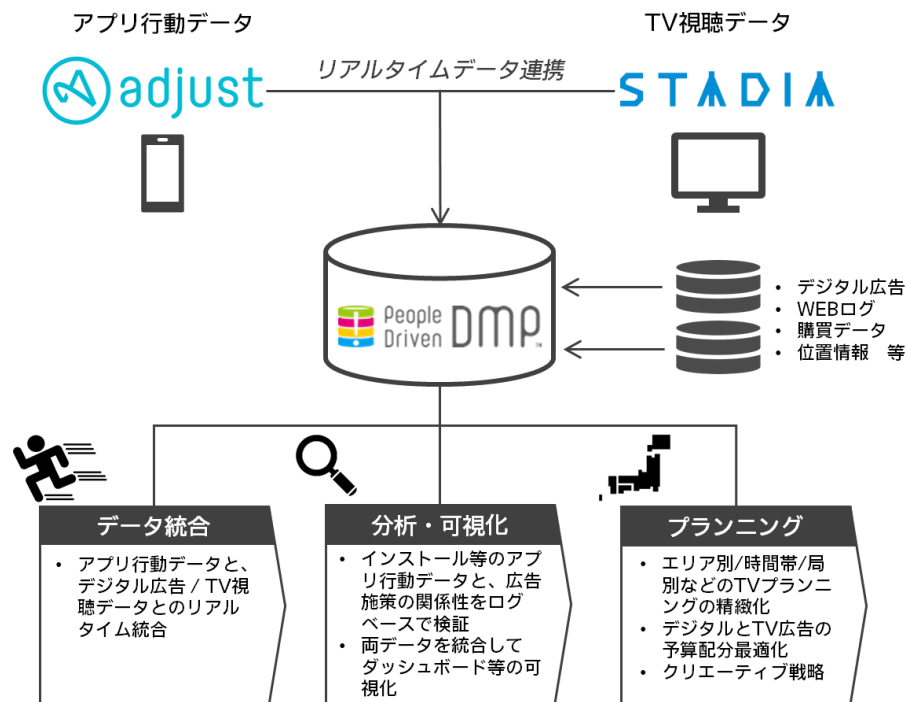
アプリ行動データ

adjust

リアルタイムデータ連携

TV視聴データ

STADIA

People Driven DMP

• デジタル広告
• WEBログ
• 購買データ
• 位置情報　等

データ統合

• アプリ行動データと、デジタル広告 / TV視聴データとのリアルタイム統合

分析・可視化

• インストール等のアプリ行動データと、広告施策の関係性をログベースで検証
• 両データを統合してダッシュボード等の可視化

プランニング

• エリア別/時間帯/局別などのTVプランニングの精緻化
• デジタルとTV広告の予算配分最適化
• クリエーティブ戦略